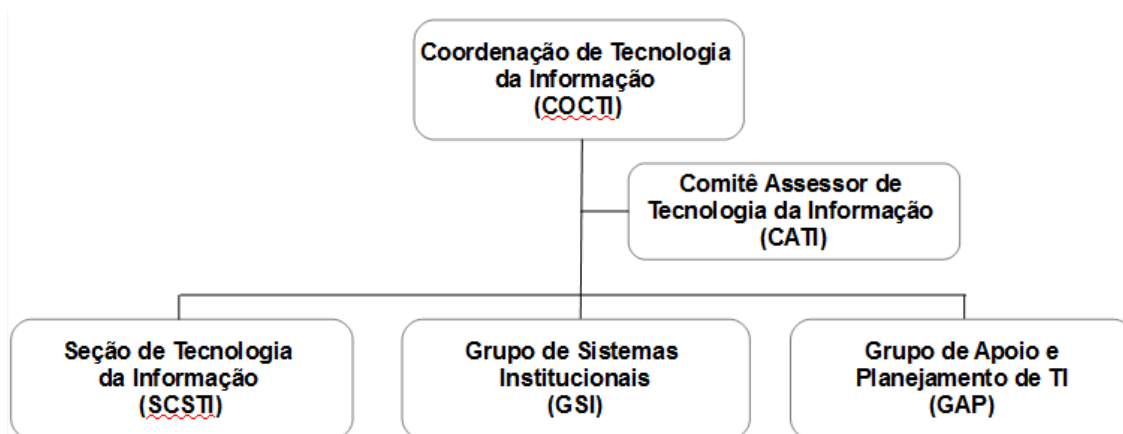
Coordenação de Tecnologia da Informação (COCTI)

Comitê Assessor de Tecnologia da Informação (CATI)

Seção de Tecnologia da Informação (SCSTI)

Grupo de Sistemas Institucionais (GSI)

Grupo de Apoio e Planejamento de TI (GAP)